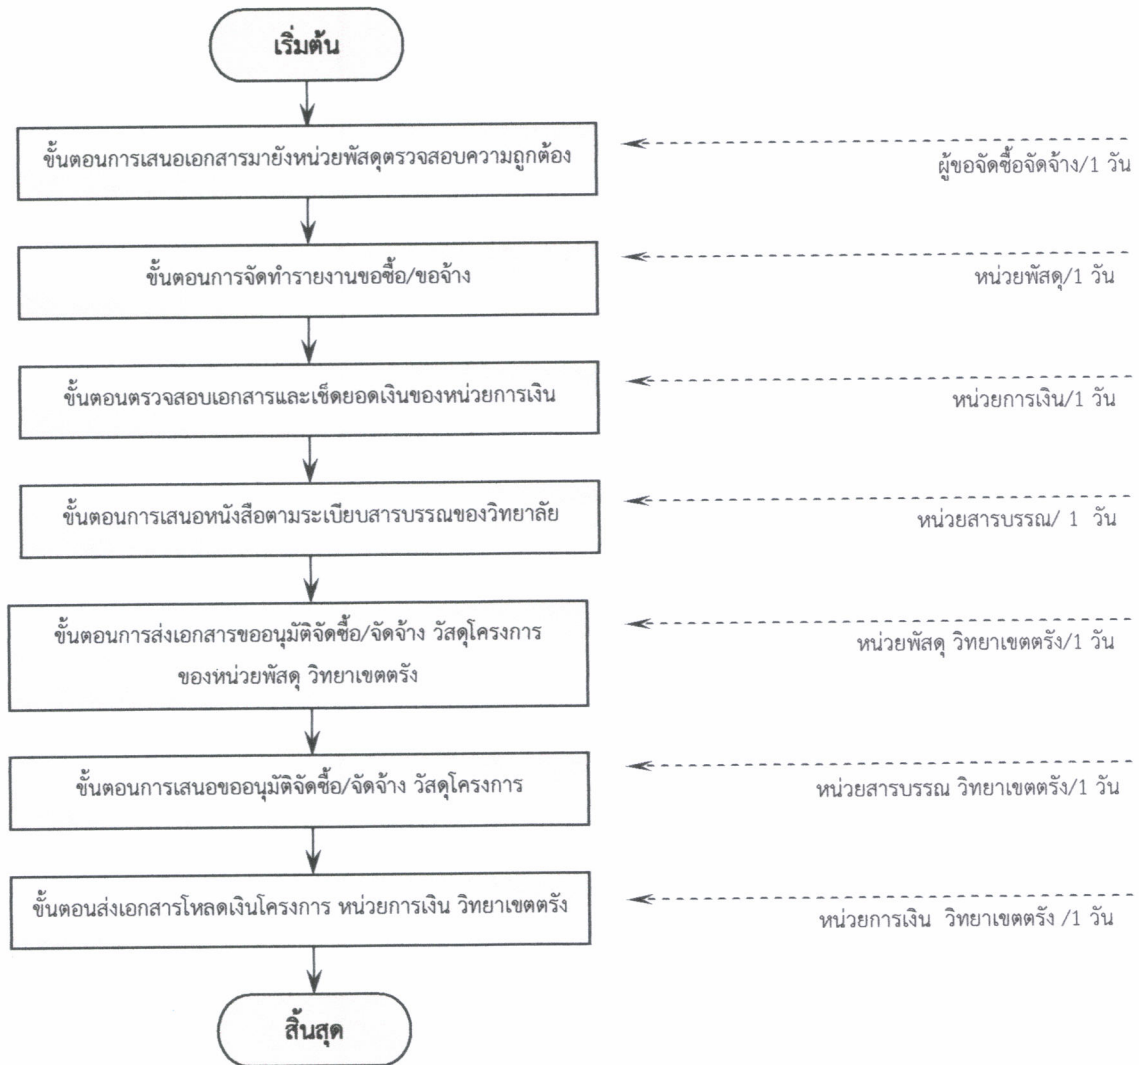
เริ่มต้น

ขั้นตอนการเสนอเอกสารมายังหน่วยพัสดุตรวจสอบความถูกต้อง

ผู้ขอจัดซื้อจัดจ้าง/1 วัน

ขั้นตอนการจัดทำรายงานขอซื้อ/ขอจ้าง

หน่วยพัสดุ/1 วัน

ขั้นตอนตรวจสอบเอกสารและเช็คยอดเงินของหน่วยการเงิน

หน่วยการเงิน/1 วัน

ขั้นตอนการเสนอหนังสือตามระเบียบสารบรรณของวิทยาลัย

หน่วยสารบรรณ/ 1 วัน

ขั้นตอนการส่งเอกสารขออนุมัติจัดซื้อ/จัดจ้าง วัสดุโครงการ ของหน่วยพัสดุ วิทยาเขตตรัง

หน่วยพัสดุ วิทยาเขตตรัง/1 วัน

ขั้นตอนการเสนอขออนุมัติจัดซื้อ/จัดจ้าง วัสดุโครงการ

หน่วยสารบรรณ วิทยาเขตตรัง/1 วัน

ขั้นตอนส่งเอกสารโหลดเงินโครงการ หน่วยการเงิน วิทยาเขตตรัง

หน่วยการเงิน วิทยาเขตตรัง /1 วัน

สิ้นสุด